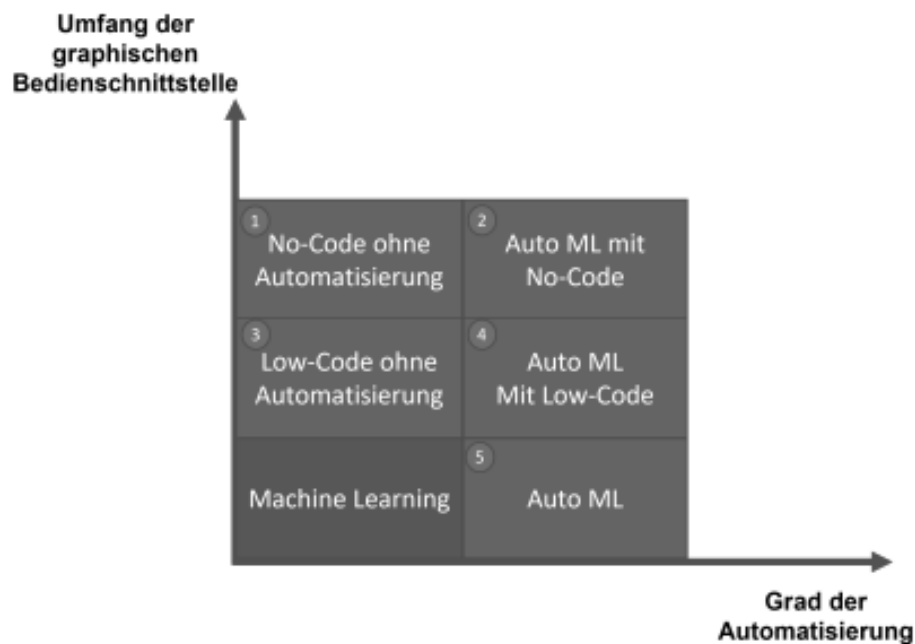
Umfang der graphischen Bedienschnittstelle

1
No-Code ohne Automatisierung

2
Auto ML mit No-Code

3
Low-Code ohne Automatisierung

4
Auto ML
Mit Low-Code

Machine Learning

5
Auto ML

Grad der Automatisierung